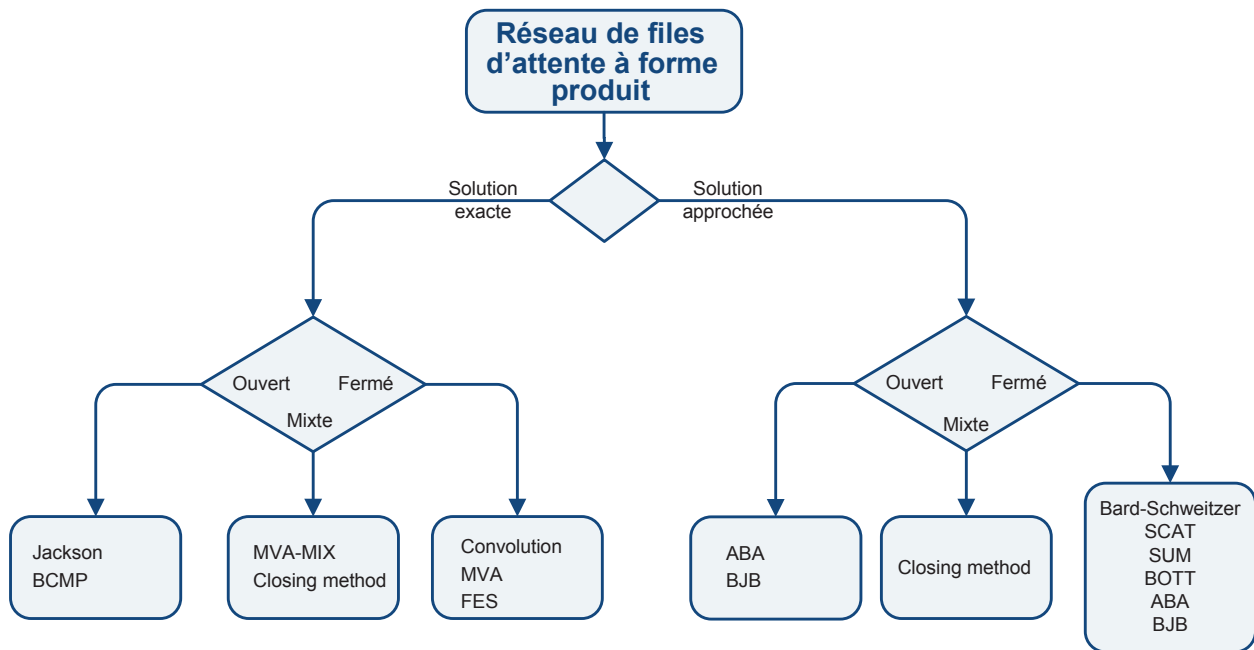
Réseau de files d'attente à forme produit

Solution exacte

Solution approchée

Ouvert

Fermé

Mixte

Jackson
BCMP

MVA-MIX
Closing method

Convolution
MVA
FES

Ouvert

Fermé

Mixte

ABA
BJB

Closing method

Bard-Schweitzer
SCAT
SUM
BOTT
ABA
BJB